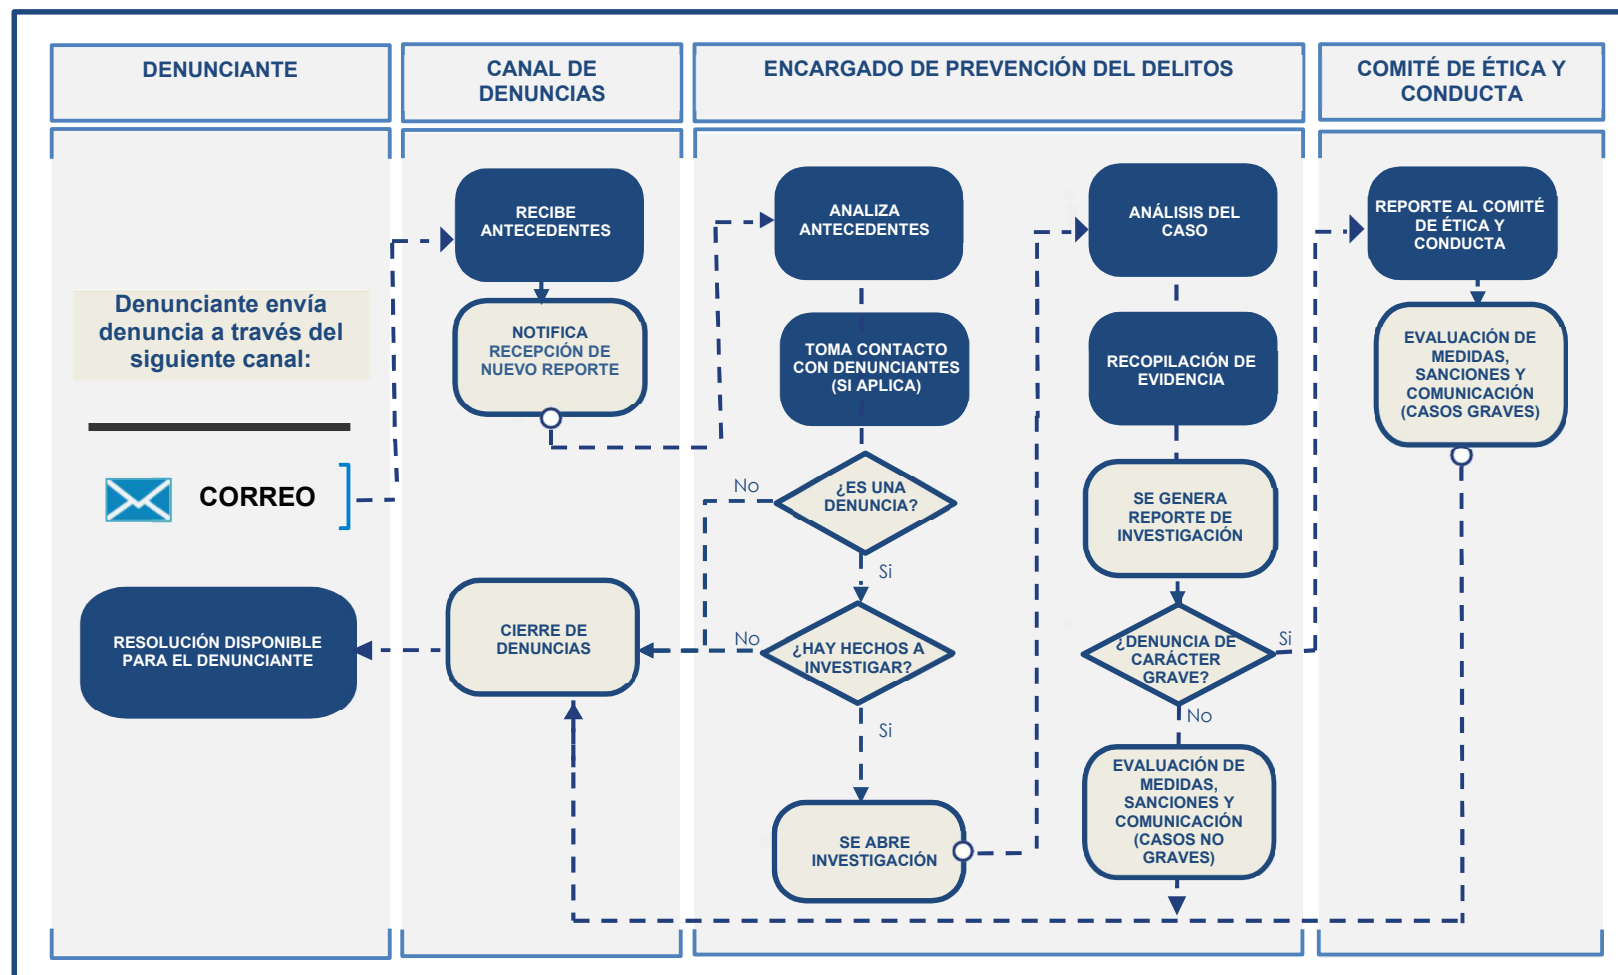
DENUNCIANTE

CANAL DE DENUNCIAS

ENCARGADO DE PREVENCIÓN DEL DELITOS

COMITÉ DE ÉTICA Y CONDUCTA

Denunciante envía denuncia a través del siguiente canal:

CORREO

RESOLUCIÓN DISPONIBLE PARA EL DENUNCIANTE

RECIBE ANTECEDENTES

NOTIFICA RECEPCIÓN DE NUEVO REPORTE

CIERRE DE DENUNCIAS

ANALIZA ANTECEDENTES

TOMA CONTACTO CON DENUNCIANTES (SI APLICA)

No

¿ES UNA DENUNCIA?

Si

No

¿HAY HECHOS A INVESTIGAR?

Si

SE ABRE INVESTIGACIÓN

ANÁLISIS DEL CASO

RECOPILACIÓN DE EVIDENCIA

SE GENERA REPORTE DE INVESTIGACIÓN

¿DENUNCIA DE CARÁCTER GRAVE?

Si

No

EVALUACIÓN DE MEDIDAS, SANCIONES Y COMUNICACIÓN (CASOS NO GRAVES)

REPORTE AL COMITÉ DE ÉTICA Y CONDUCTA

EVALUACIÓN DE MEDIDAS, SANCIONES Y COMUNICACIÓN (CASOS GRAVES)